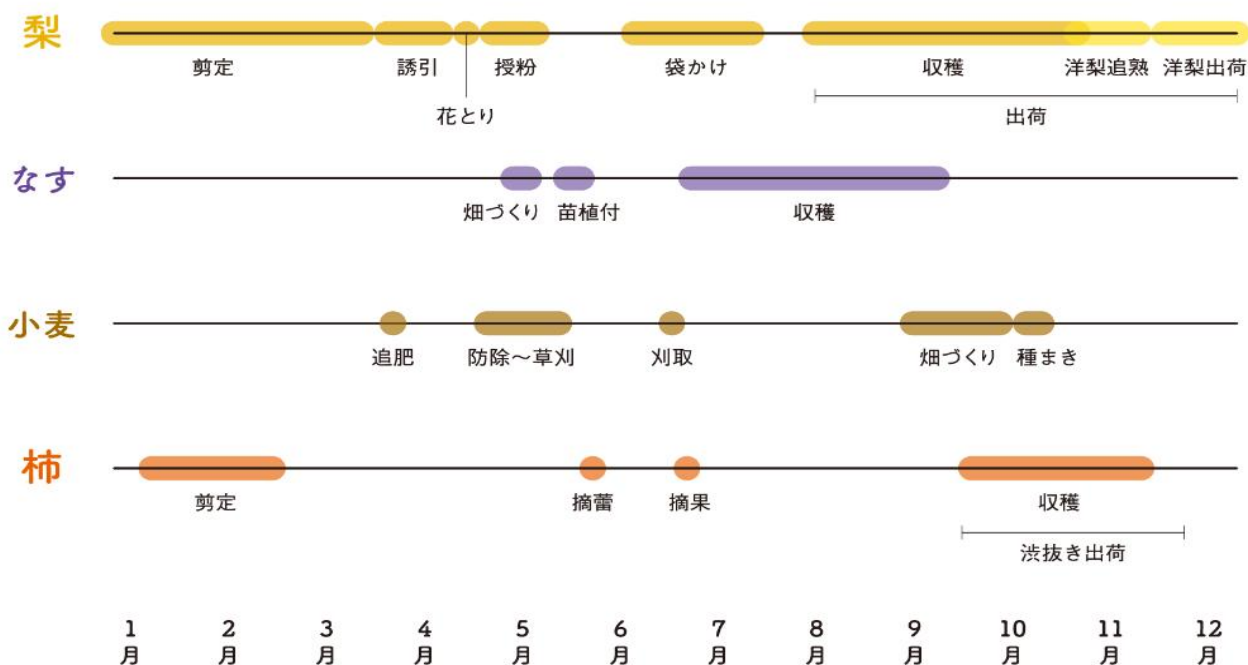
梨

剪定　誘引　授粉　袋かけ　収穫　洋梨追熟　洋梨出荷

花とり

出荷

なす

畑づくり　苗植付　収穫

小麦

追肥　防除～草刈　刈取　畑づくり　種まき

柿

剪定　摘蕾　摘果　収穫

渋抜き出荷

1月　2月　3月　4月　5月　6月　7月　8月　9月　10月　11月　12月